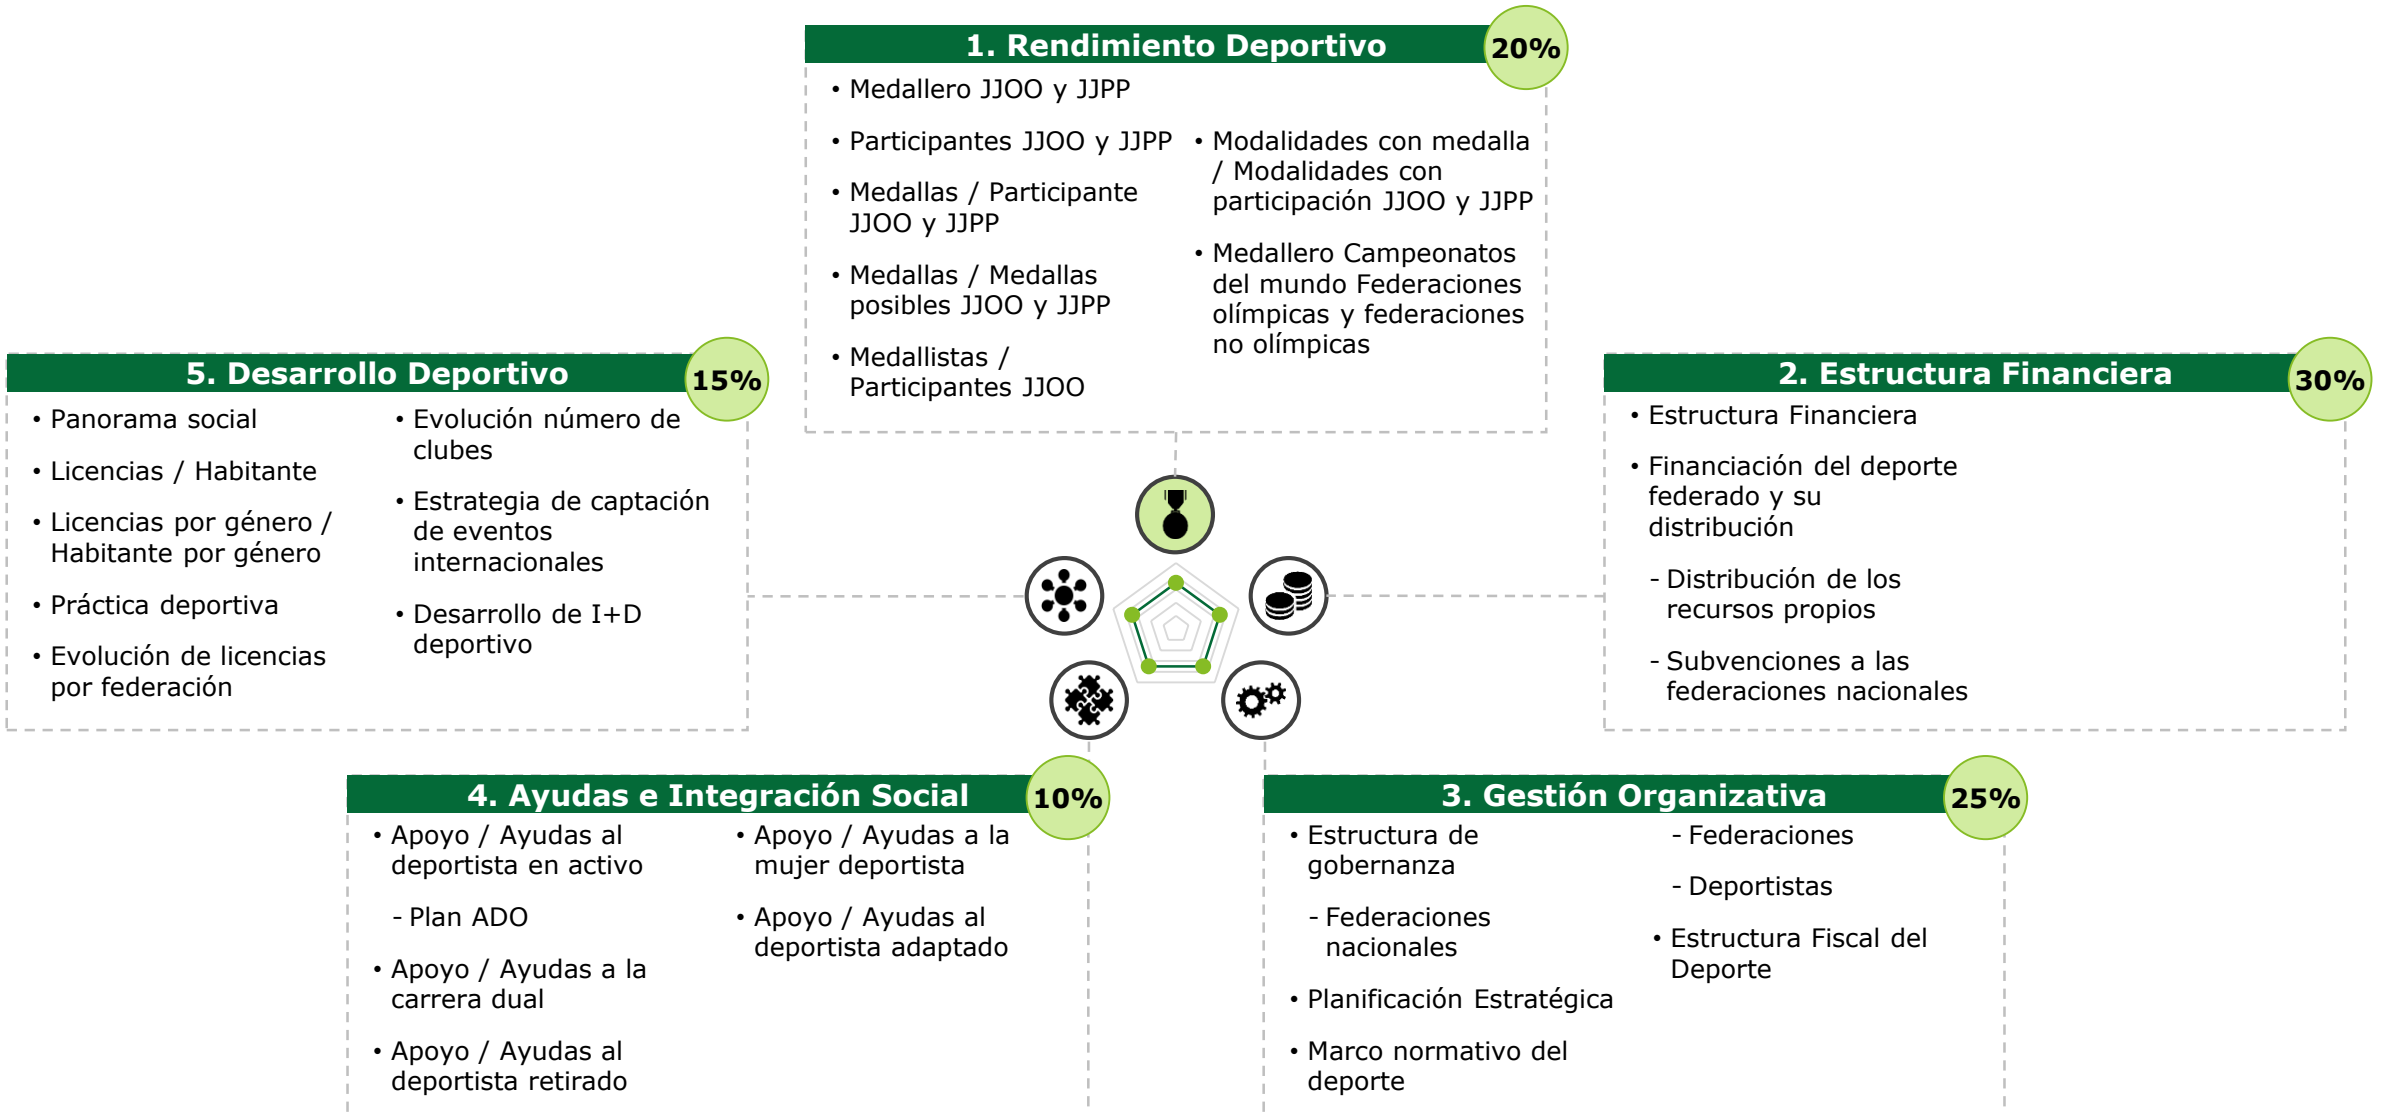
1. Rendimiento Deportivo 20%

• Medallero JJOO y JJPP
• Participantes JJOO y JJPP
• Medallas / Participante JJOO y JJPP
• Medallas / Medallas posibles JJOO y JJPP
• Medallistas / Participantes JJOO

• Modalidades con medalla / Modalidades con participación JJOO y JJPP
• Medallero Campeonatos del mundo Federaciones olímpicas y federaciones no olímpicas

5. Desarrollo Deportivo 15%

• Panorama social
• Licencias / Habitante
• Licencias por género / Habitante por género
• Práctica deportiva
• Evolución de licencias por federación

• Evolución número de clubes
• Estrategia de captación de eventos internacionales
• Desarrollo de I+D deportivo

2. Estructura Financiera 30%

• Estructura Financiera
• Financiación del deporte federado y su distribución
- Distribución de los recursos propios
- Subvenciones a las federaciones nacionales

4. Ayudas e Integración Social 10%

• Apoyo / Ayudas al deportista en activo
- Plan ADO
• Apoyo / Ayudas a la carrera dual
• Apoyo / Ayudas al deportista retirado

• Apoyo / Ayudas a la mujer deportista
• Apoyo / Ayudas al deportista adaptado

3. Gestión Organizativa 25%

• Estructura de gobernanza
- Federaciones nacionales
• Planificación Estratégica
• Marco normativo del deporte

- Federaciones
- Deportistas
• Estructura Fiscal del Deporte